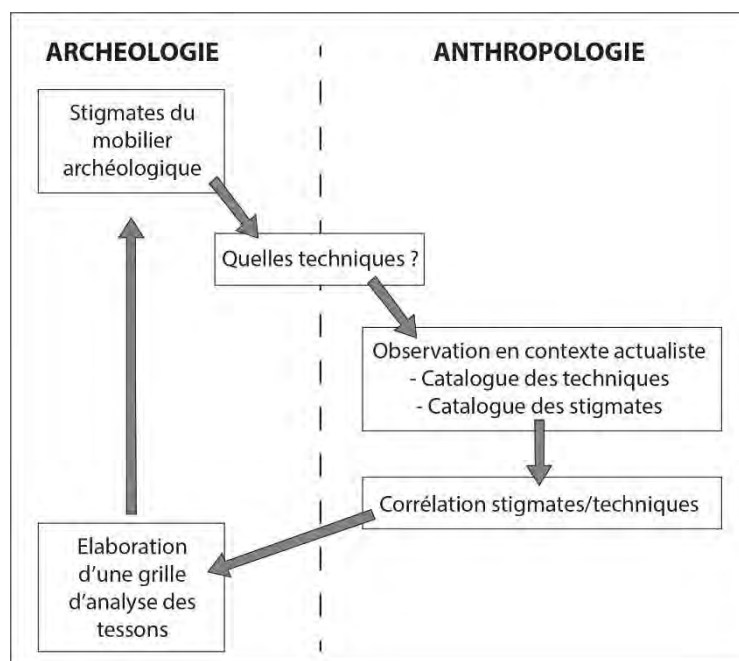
ARCHEOLOGIE

ANTHROPOLOGIE

Stigmates du mobilier archéologique

Quelles techniques ?

Observation en contexte actualiste
- Catalogue des techniques
- Catalogue des stigmates

Corrélation stigmates/techniques

Elaboration d'une grille d'analyse des tessons